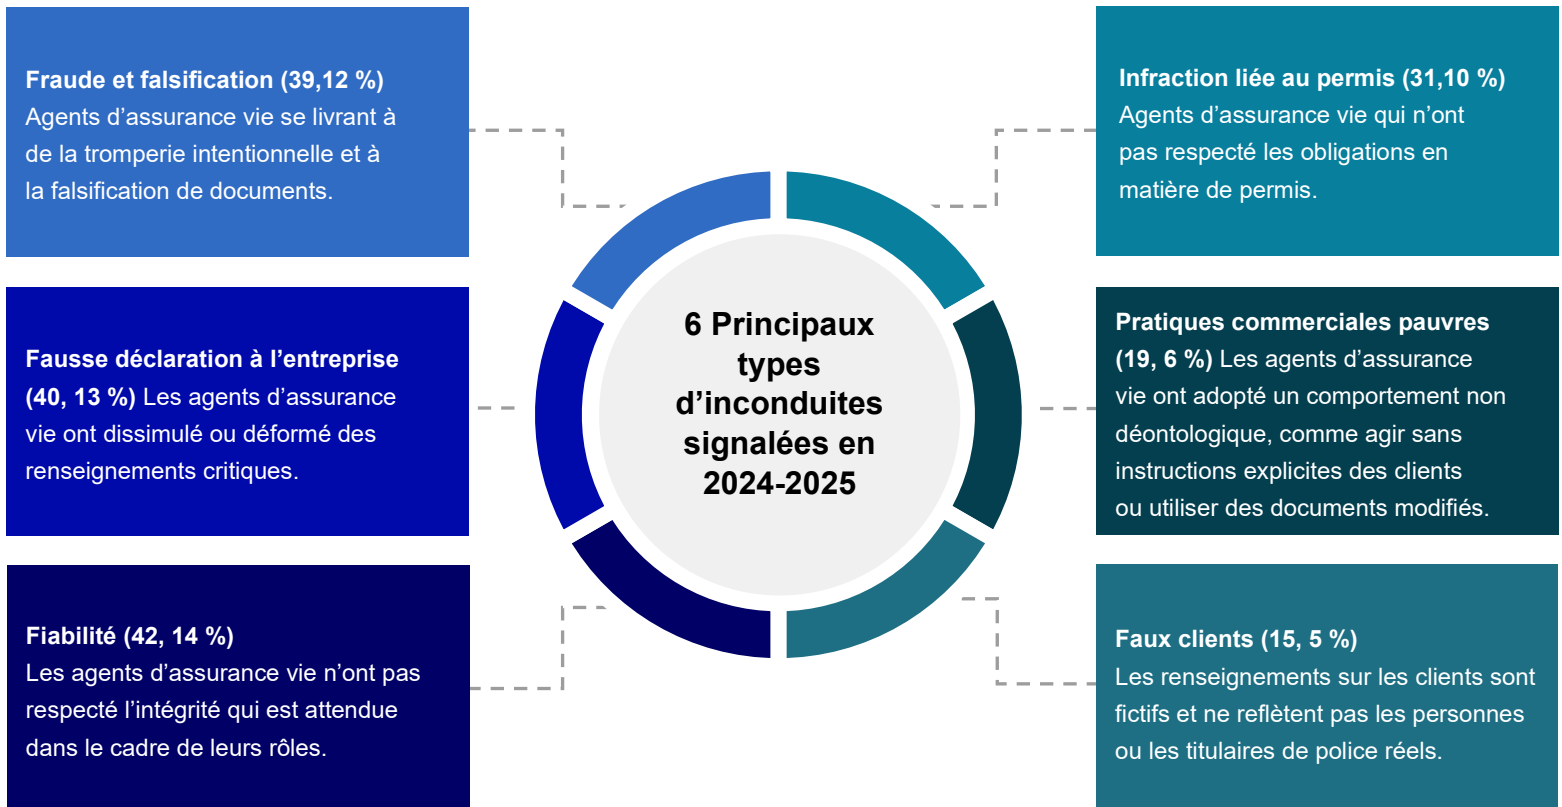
Fraude et falsification (39,12 %)
Agents d’assurance vie se livrant à de la tromperie intentionnelle et à la falsification de documents.

Fausse déclaration à l’entreprise (40, 13 %) Les agents d’assurance vie ont dissimulé ou déformé des renseignements critiques.

Fiabilité (42, 14 %)
Les agents d’assurance vie n’ont pas respecté l’intégrité qui est attendue dans le cadre de leurs rôles.

6 Principaux types d’inconduites signalées en 2024-2025

Infraction liée au permis (31,10 %)
Agents d’assurance vie qui n’ont pas respecté les obligations en matière de permis.

Pratiques commerciales pauvres (19, 6 %) Les agents d’assurance vie ont adopté un comportement non déontologique, comme agir sans instructions explicites des clients ou utiliser des documents modifiés.

Faux clients (15, 5 %)
Les renseignements sur les clients sont fictifs et ne reflètent pas les personnes ou les titulaires de police réels.